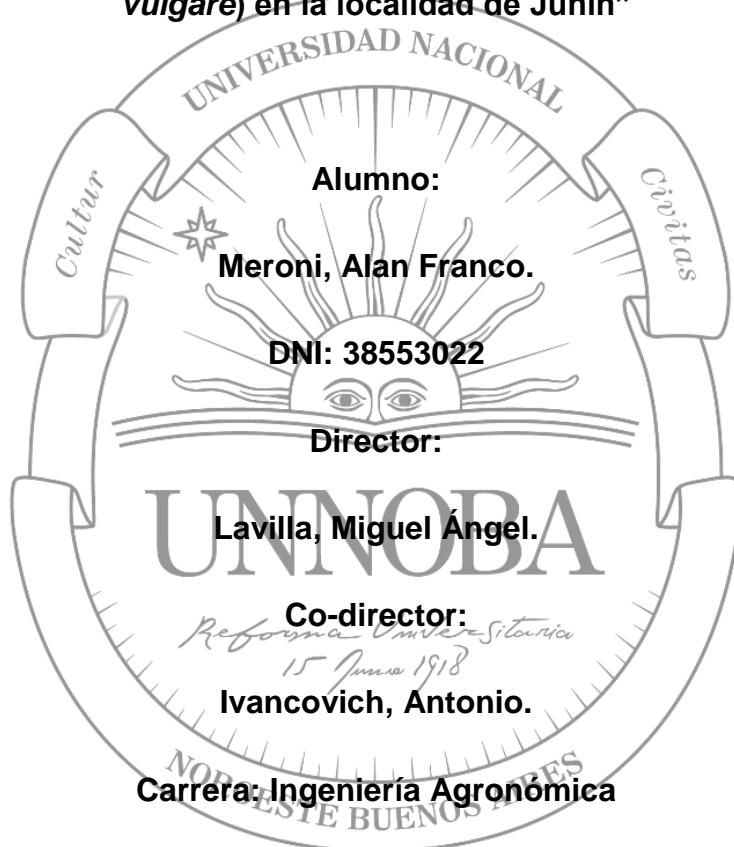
*vulgare*) en la localidad de Junín"

UNIVERSIDAD NACIONAL

Cultur

Civitas

Alumno:

Meroni, Alan Franco.

DNI: 38553022

Director:

UNNOBA

Lavilla, Miguel Ángel.

Co-director:

Reforma Universitaria
15 Junio 1918

Ivancovich, Antonio.

NOROESTE BUENOS AIRES

Carrera: Ingeniería Agronómica